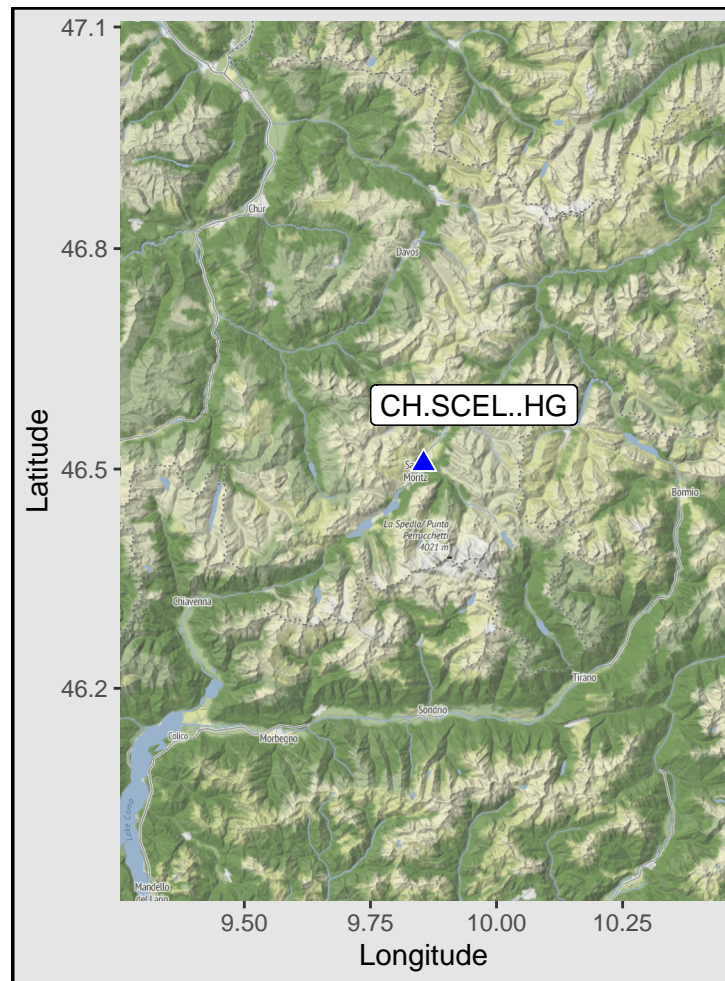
47.1
46.8
46.5
46.2
Latitude
Chur
Davos
CH.SCEL..HG
St. Moritz
Bormio
La Spedla/ Punta Perrucchetti 4021 m
Chiavenna
Tirano
Sondrio
Colico
Morbegno
Lago di Como
Mandello del Lario
9.50
9.75
10.00
10.25
Longitude